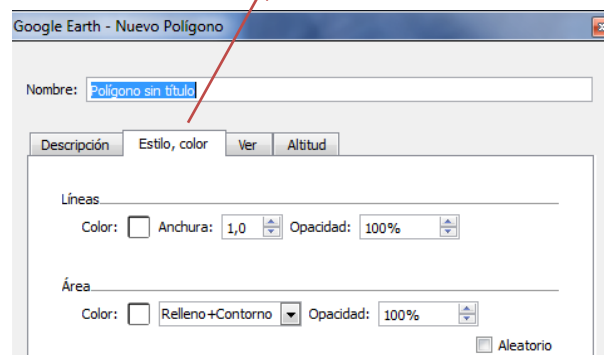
Google Earth - Nuevo Polígono

Nombre: Polígono sin título

Descripción | Estilo, color | Ver | Altitud

Líneas

Color: Anchura: 1,0 Opacidad: 100%

Área

Color: Relleno+Contorno Opacidad: 100%

Aleatorio